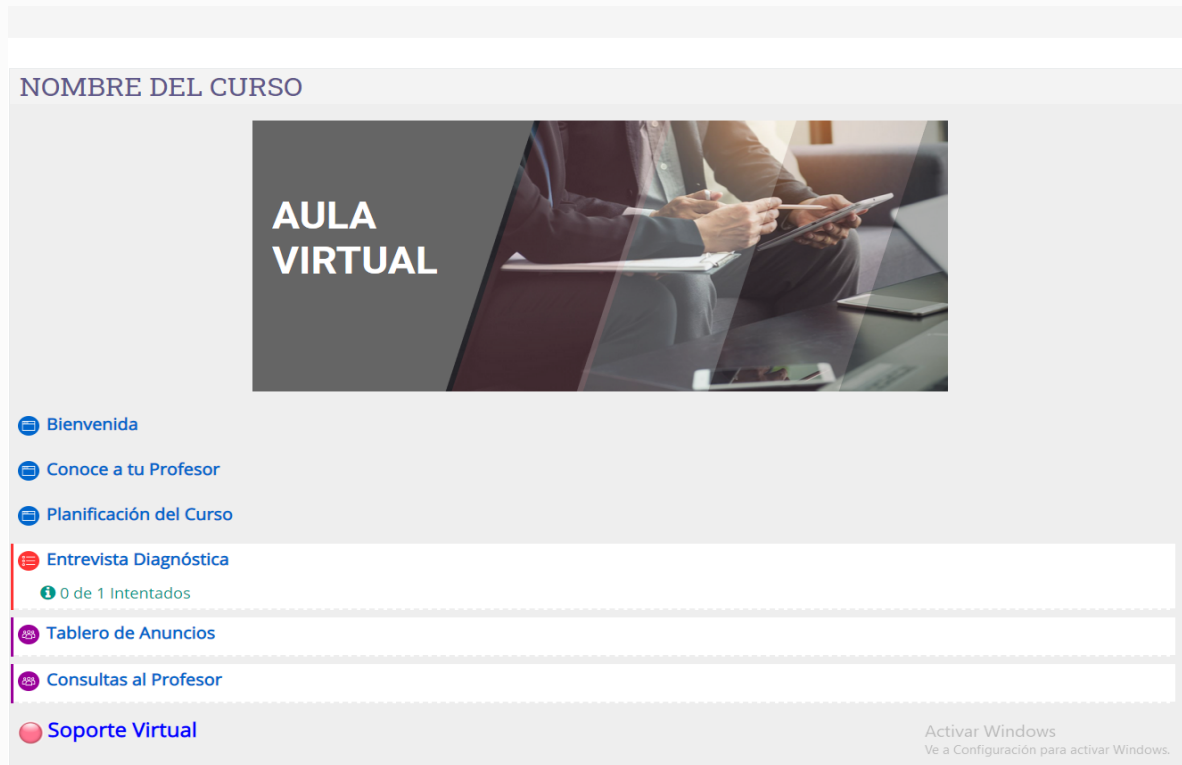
NOMBRE DEL CURSO

AULA VIRTUAL

Bienvenida

Conoce a tu Profesor

Planificación del Curso

Entrevista Diagnóstica

0 de 1 Intentados

Tablero de Anuncios

Consultas al Profesor

Soporte Virtual

Activar Windows
Ve a Configuración para activar Windows.